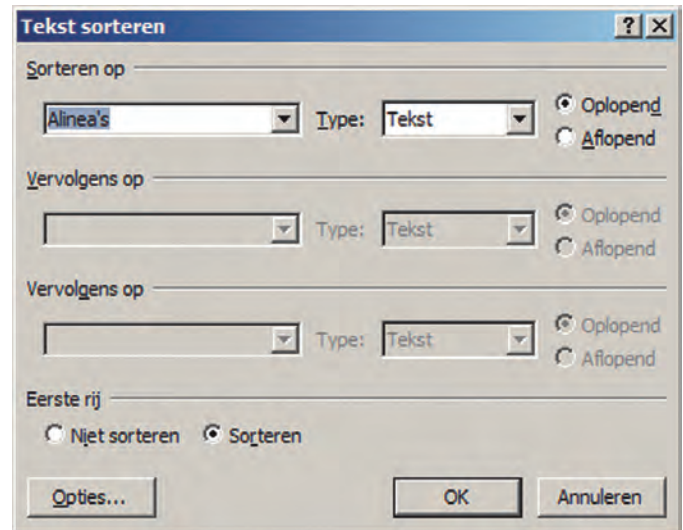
Tekst sorteren

? X

Sorteren op

Alinea's

Type: Tekst

Oplopend

Aflopend

Vervolgens op

Type: Tekst

Oplopend

Aflopend

Vervolgens op

Type: Tekst

Oplopend

Aflopend

Eerste rij

Niet sorteren

Sorteren

Opties...

OK

Annuleren